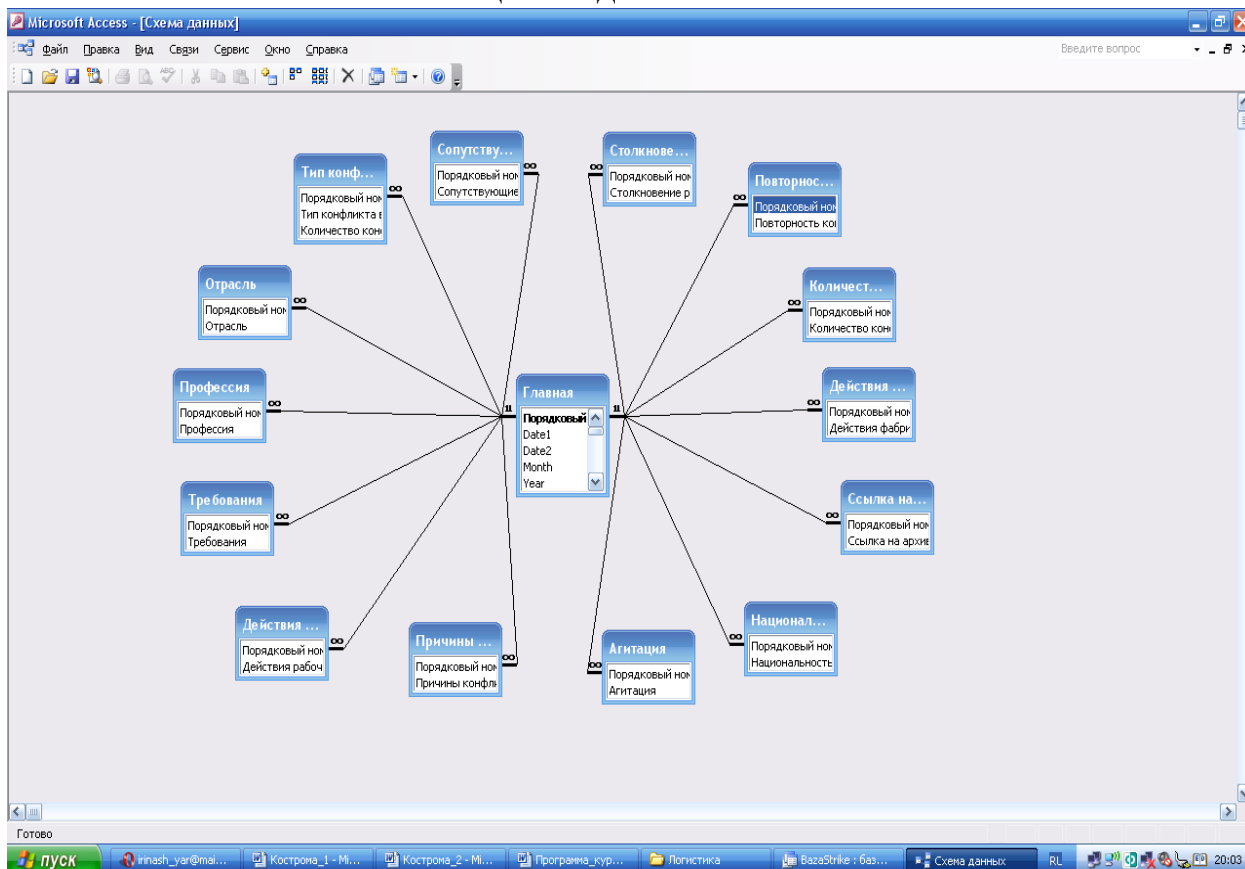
Microsoft Access - [Схема данных]

Файл Правка Вид Связи Сервис Окно Справка

Введите вопрос

Тип конф...
Порядковый ном
Тип конфликта в
Количество конс

Сопутству...
Порядковый ном
Сопутствующие

Столкнове...
Порядковый ном
Столкновение р

Повторнос...
Порядковый ном
Повторность ко

Отрасль
Порядковый ном
Отрасль

Количест...
Порядковый ном
Количество кон

Профессия
Порядковый ном
Профессия

Главная
Порядковый
Date1
Date2
Month
Year

Действия ...
Порядковый ном
Действия фабри

Требования
Порядковый ном
Требования

Ссылка на...
Порядковый ном
Ссылка на архив

Действия ...
Порядковый ном
Действия рабоч

Причины ...
Порядковый ном
Причины конфл

Агитация
Порядковый ном
Агитация

Национал...
Порядковый ном
Национальность

∞ ∞ ∞ ∞ ∞ ∞ ∞ ∞ ∞ ∞ ∞ ∞ ∞ ∞ 1 1

Готово

пуск | irinash_yar@mai... | Кострома_1 - Mi... | Кострома_2 - Mi... | Программа_кур... | Логистика | BazaStrike : баз... | Схема данных | RL | 20:03